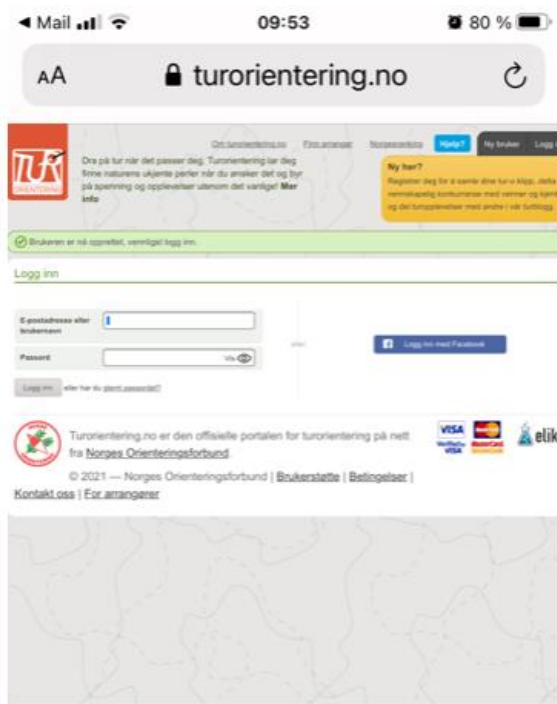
◀ Mail 09:53 80 %

AA turorientering.no

Om turorientering.no Finn arrangør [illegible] Hjelp? Ny bruker Logg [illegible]

TUR ORIENTERING

Dra på tur når det passer deg. Turorientering lar deg finne naturens ukjente perler når du ønsker det og byr på spenning og opplevelser utenom det vanlige! Mer info

Ny her?
Registrer deg for å samle dine tur-o klipp, delta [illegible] vennskapelig konkurranse med venner og kjent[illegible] og del turopplevelser med andre i vår turblogg.

Brukeren er nå opprettet, vennligst logg inn.

Logg inn

E-postadresse eller brukernavn

Passord Vis

Logg inn eller har du glemt passordet?

eller

Logg inn med Facebook

Turorientering.no er den offisielle portalen for turorientering på nett fra Norges Orienteringsforbund.

© 2021 — Norges Orienteringsforbund | Brukerstøtte | Betingelser | Kontakt oss | For arrangører

VISA Verified by VISA MasterCard SecureCode elik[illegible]